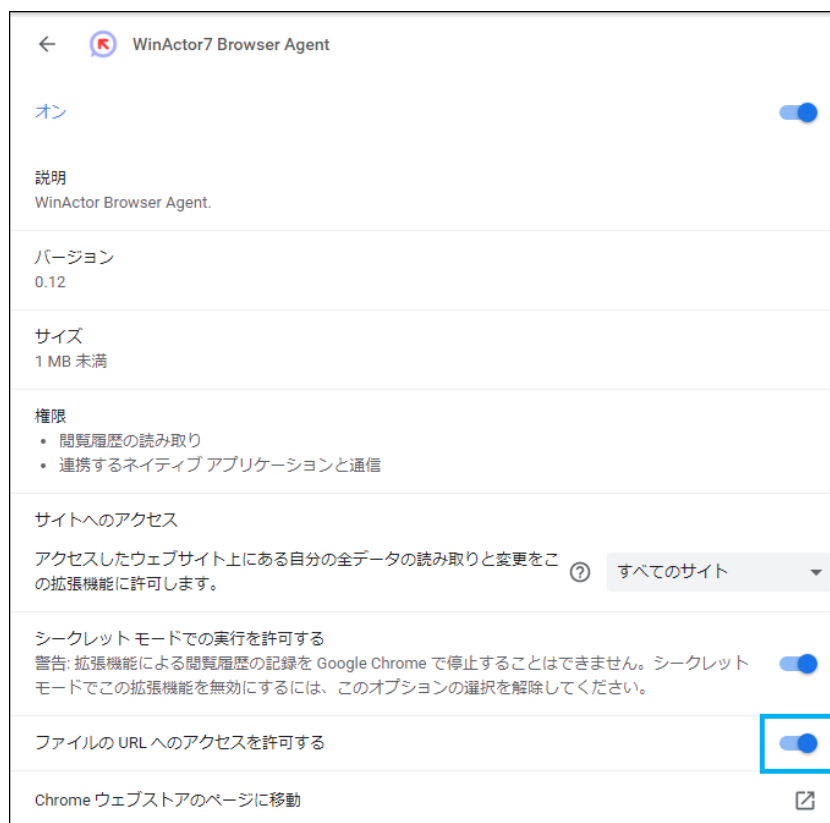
WinActor7 Browser Agent

オン

説明
WinActor Browser Agent.

バージョン
0.12

サイズ
1 MB 未満

権限
• 閲覧履歴の読み取り
• 連携するネイティブ アプリケーションと通信

サイトへのアクセス

アクセスしたウェブサイト上にある自分の全データの読み取りと変更をこの拡張機能に許可します。

すべてのサイト

シークレット モードでの実行を許可する
警告: 拡張機能による閲覧履歴の記録を Google Chrome で停止することはできません。シークレット モードでこの拡張機能を無効にするには、このオプションの選択を解除してください。

ファイルの URL へのアクセスを許可する

Chrome ウェブストアのページに移動